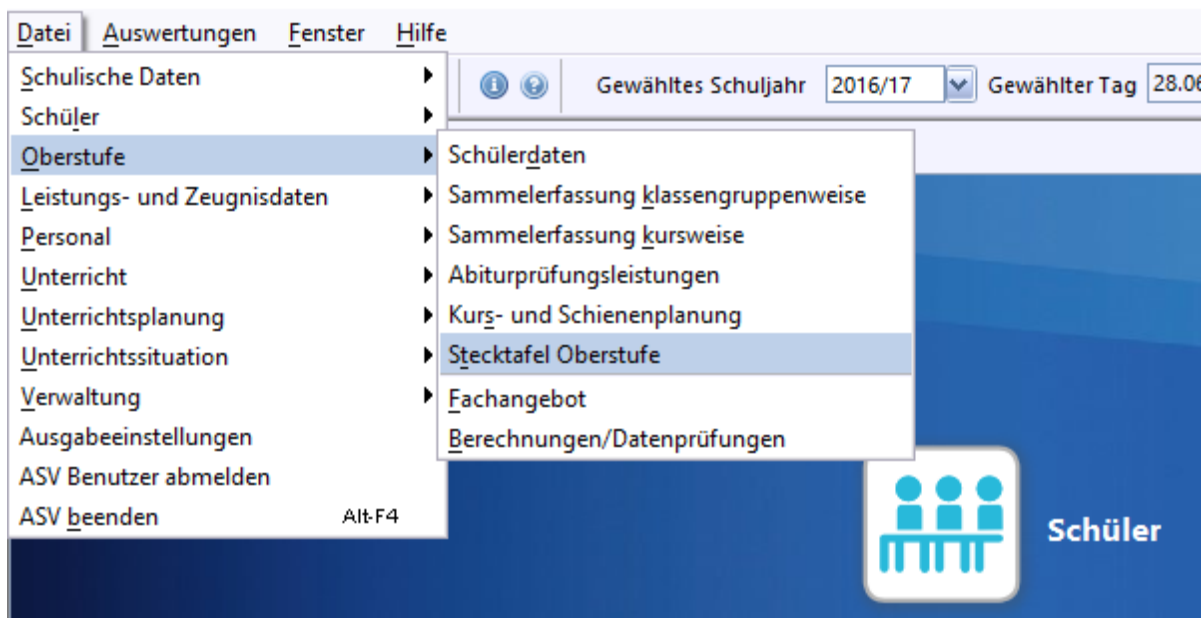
Datei Auswertungen Fenster Hilfe

Schulische Daten
Schüler
Oberstufe
Leistungs- und Zeugnisdaten
Personal
Unterricht
Unterrichtsplanung
Unterrichtssituation
Verwaltung
Ausgabeeinstellungen
ASV Benutzer abmelden
ASV beenden Alt-F4

Gewähltes Schuljahr 2016/17 Gewählter Tag 28.06

Schülerdaten
Sammelerfassung klassengruppenweise
Sammelerfassung kursweise
Abiturprüfungsleistungen
Kurs- und Schienenplanung
Stecktafel Oberstufe
Fachangebot
Berechnungen/Datenprüfungen

Schüler